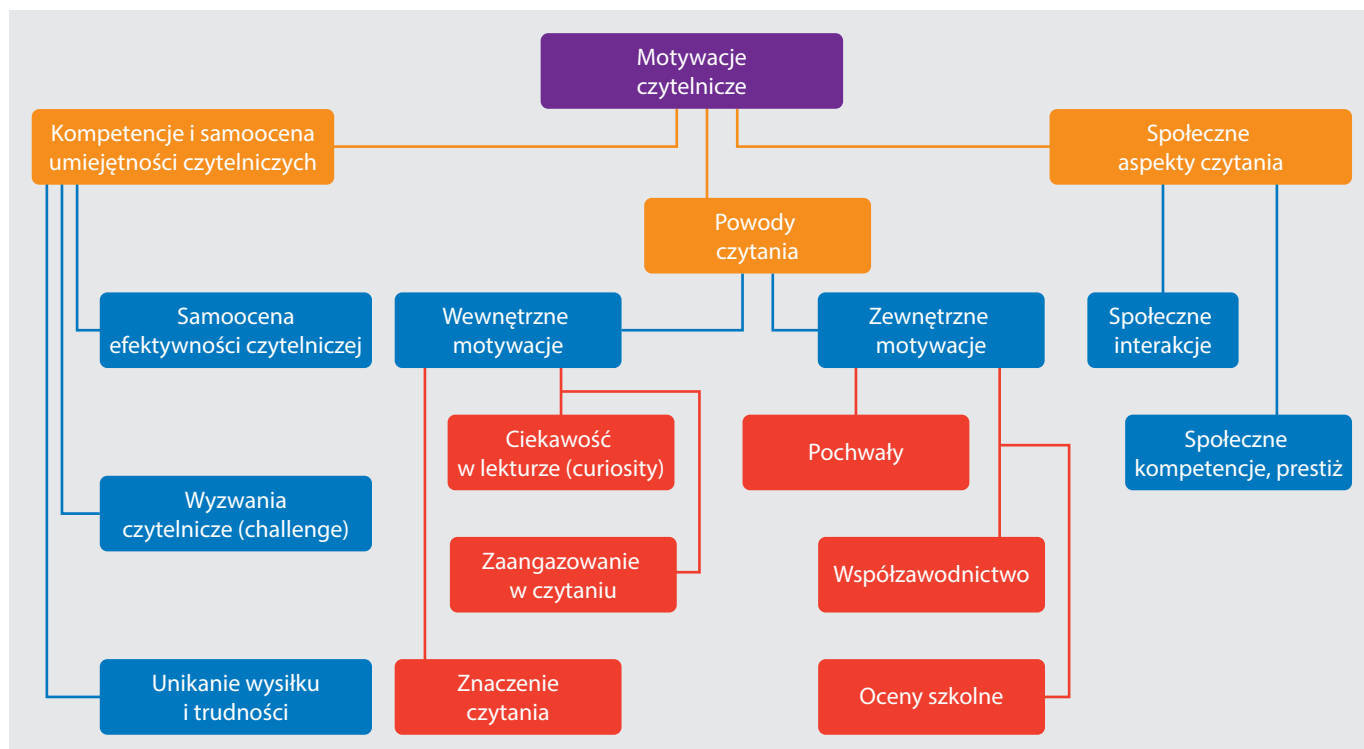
Motywacje czytelnicze

Kompetencje i samoocena umiejętności czytelniczych

Społeczne aspekty czytania

Powody czytania

Samoocena efektywności czytelniczej

Wewnętrzne motywacje

Zewnętrzne motywacje

Społeczne interakcje

Ciekawość w lekturze (curiosity)

Pochwały

Społeczne kompetencje, prestiż

Wyzwania czytelnicze (challenge)

Zaangazowanie w czytaniu

Współzawodnictwo

Unikanie wysiłku i trudności

Znaczenie czytania

Oceny szkolne